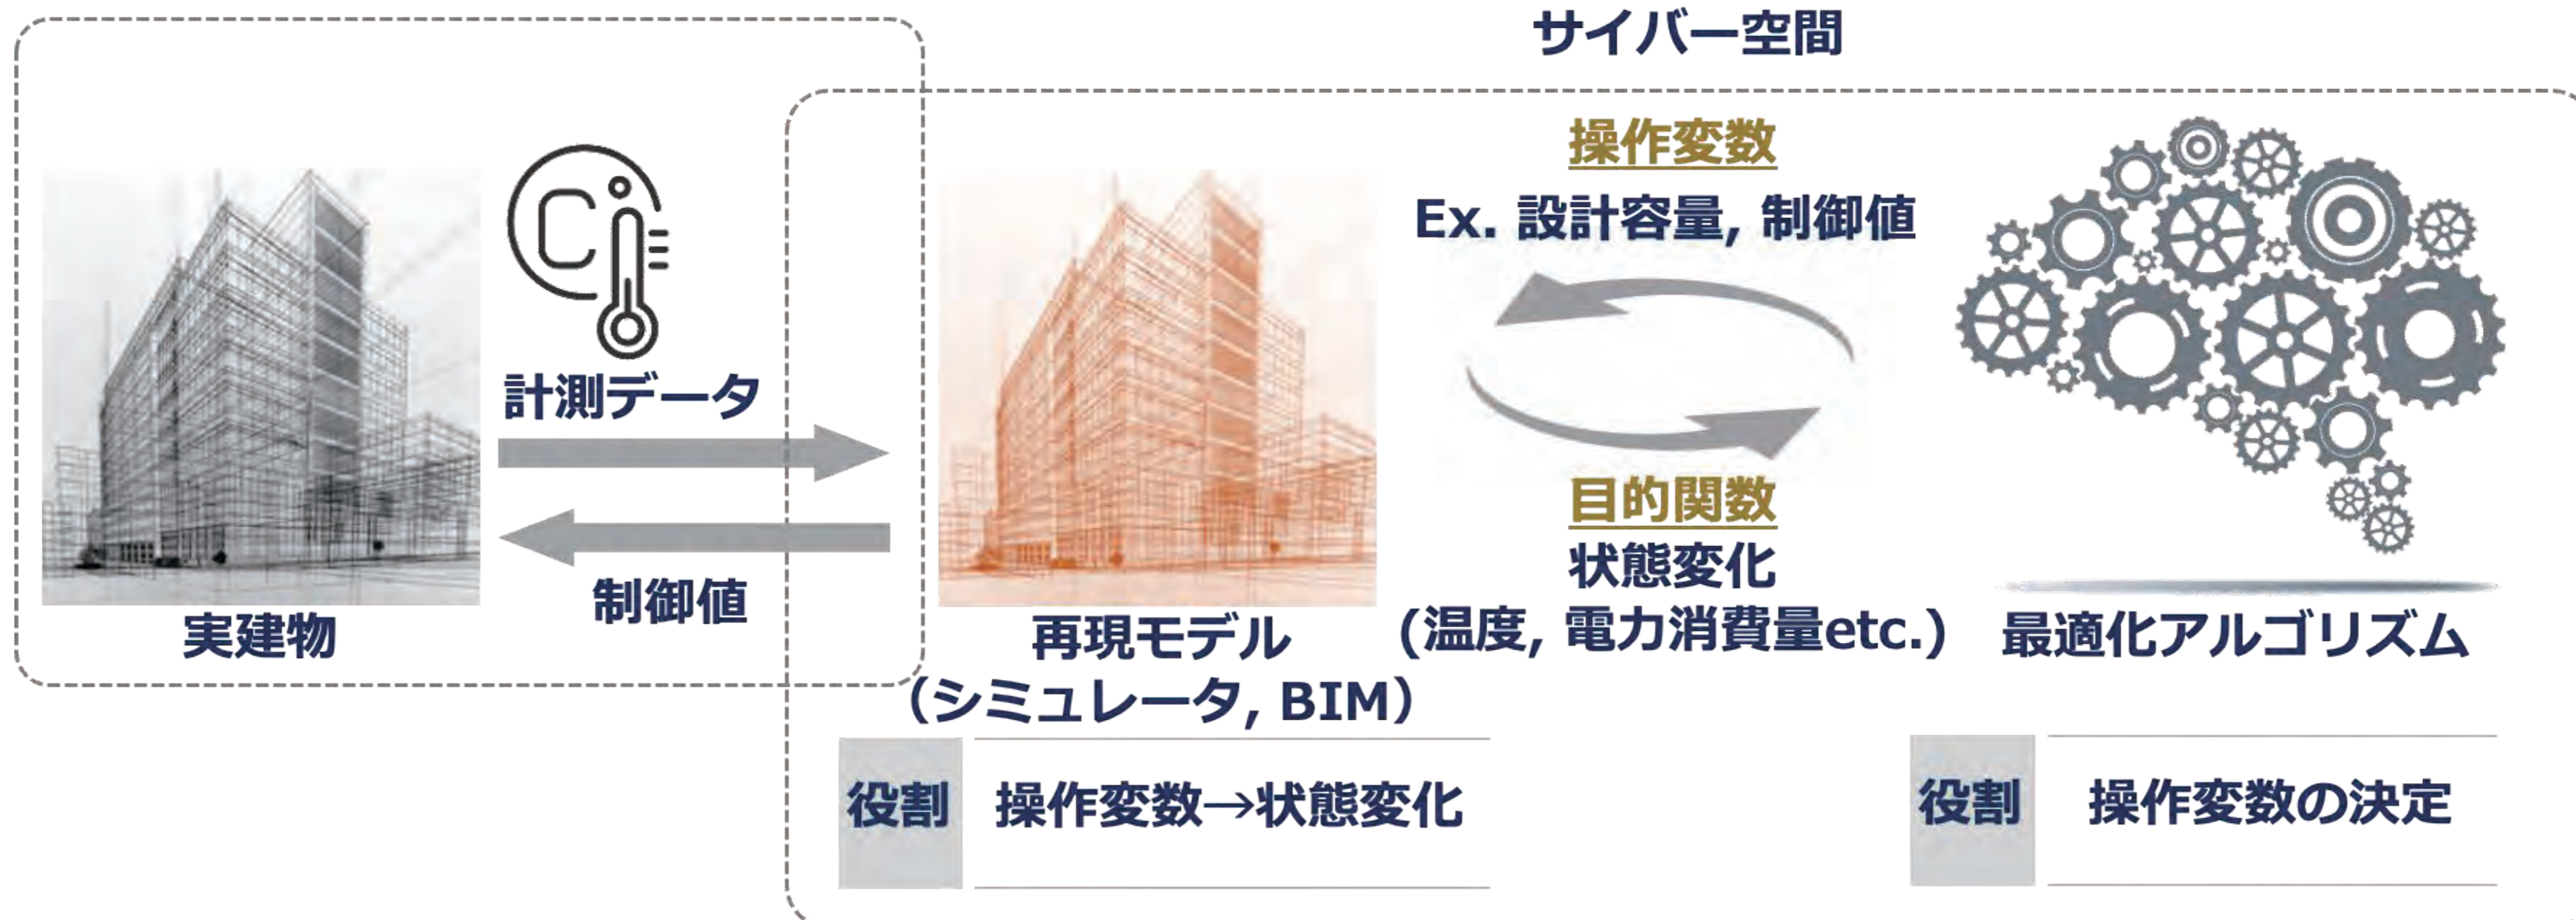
サイバー空間

計測データ

制御値

実建物

操作変数

Ex. 設計容量, 制御値

目的関数

状態変化

（温度, 電力消費量etc.）

再現モデル
（シミュレータ, BIM）

最適化アルゴリズム

| 役割 | 操作変数→状態変化 |
|---|---|

| 役割 | 操作変数の決定 |
|---|---|